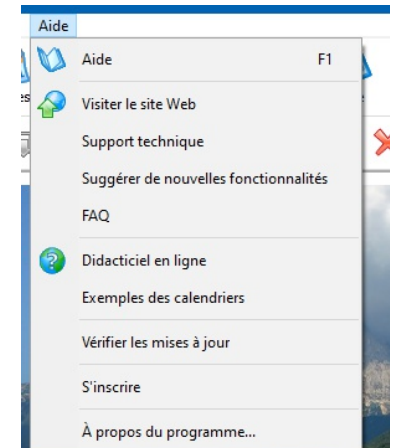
Aide

Aide F1

Visiter le site Web

Support technique

Suggérer de nouvelles fonctionnalités

FAQ

Didacticiel en ligne

Exemples des calendriers

Vérifier les mises à jour

S'inscrire

À propos du programme...